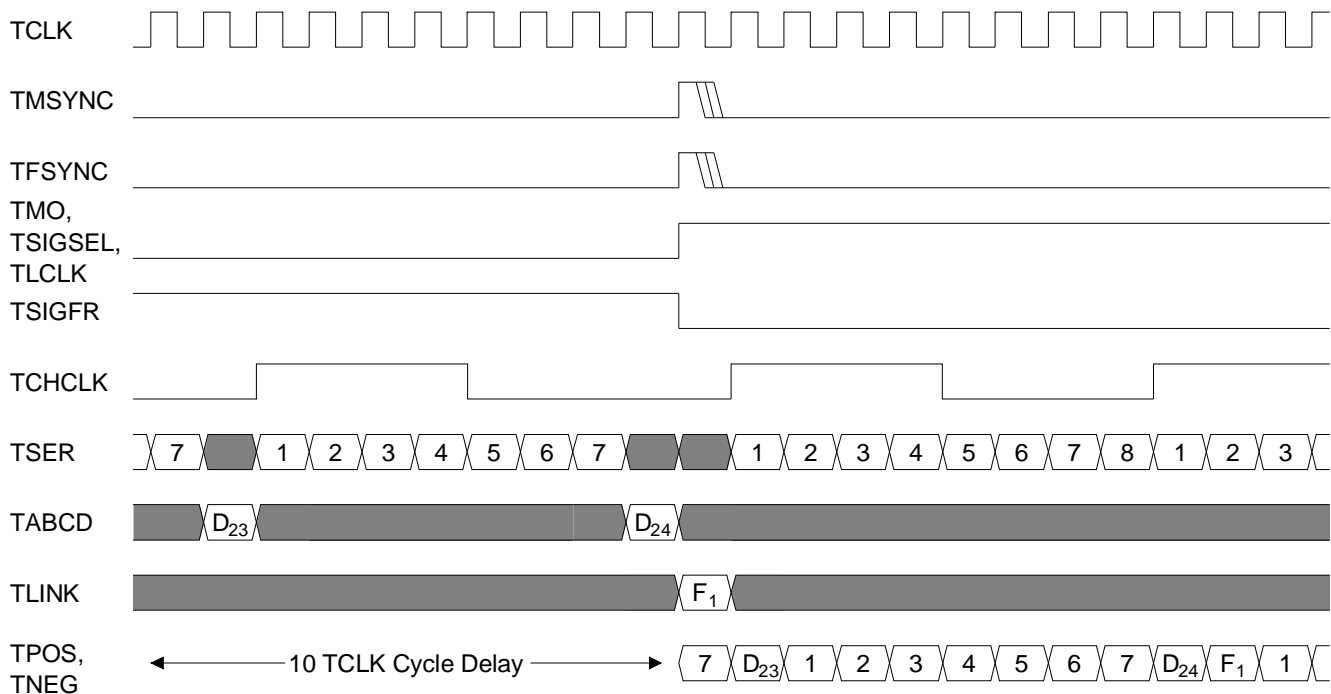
TCLK

TMSYNC

TFSYNC

TMO, TSIGSEL, TLCLK

TSIGFR

TCHCLK

TSER 7 1 2 3 4 5 6 7 1 2 3 4 5 6 7 8 1 2 3

TABCD $D_{23}$ $D_{24}$

TLINK $F_1$

TPOS, TNEG 10 TCLK Cycle Delay 7 $D_{23}$ 1 2 3 4 5 6 7 $D_{24}$ $F_1$ 1